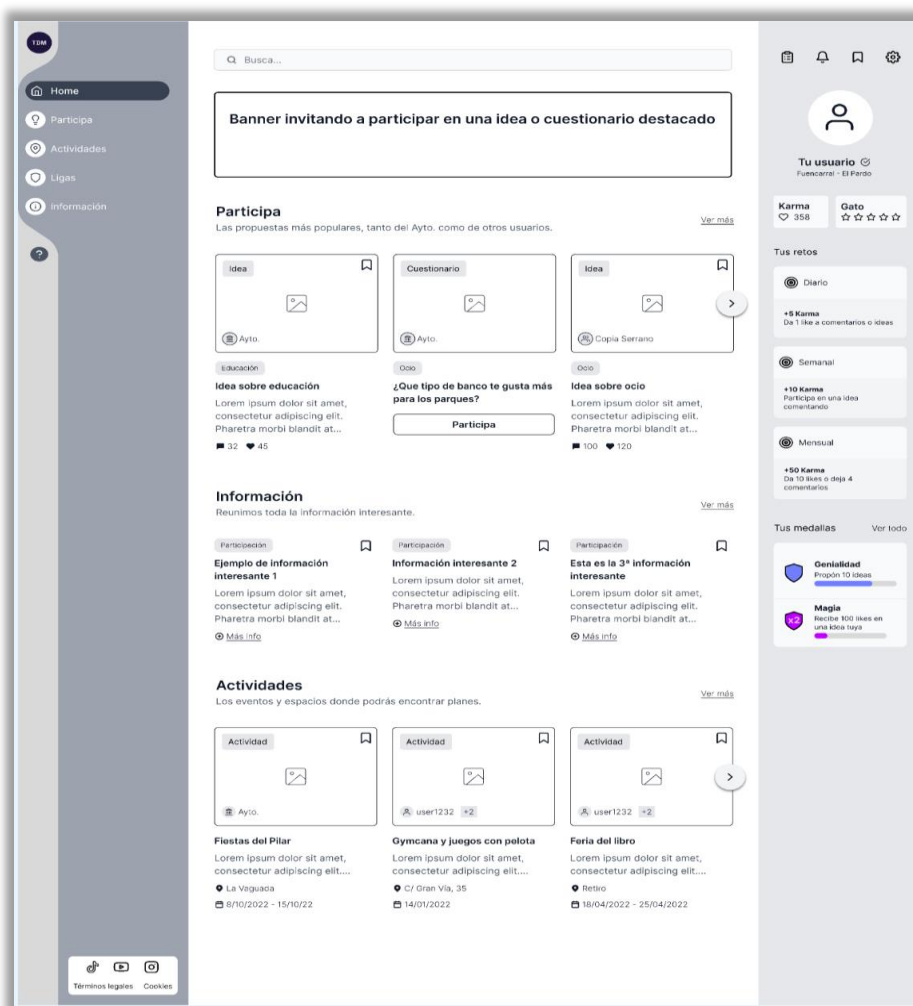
TDM

Home
Participa
Actividades
Ligas
Información

?

Términos legales Cookies

Busca...

Banner invitando a participar en una idea o cuestionario destacado

Participa
Las propuestas más populares, tanto del Ayto. como de otros usuarios.
Ver más

Idea
Ayto.
Educación
Idea sobre educación
Lorem ipsum dolor sit amet, consectetur adipiscing elit. Pharetra morbi blandit at...
32 45

Cuestionario
Ayto.
Ocio
¿Que tipo de banco te gusta más para los parques?
Participa

Idea
Copia Serrano
Ocio
Idea sobre ocio
Lorem ipsum dolor sit amet, consectetur adipiscing elit. Pharetra morbi blandit at...
100 120

Información
Reunimos toda la información interesante.
Ver más

Participación
Ejemplo de información interesante 1
Lorem ipsum dolor sit amet, consectetur adipiscing elit. Pharetra morbi blandit at...
Más info

Participación
Información interesante 2
Lorem ipsum dolor sit amet, consectetur adipiscing elit. Pharetra morbi blandit at...
Más info

Participación
Esta es la 3ª información interesante
Lorem ipsum dolor sit amet, consectetur adipiscing elit. Pharetra morbi blandit at...
Más info

Actividades
Los eventos y espacios donde podrás encontrar planes.
Ver más

Actividad
Ayto.
Fiestas del Pilar
Lorem ipsum dolor sit amet, consectetur adipiscing elit....
La Vaguada
8/10/2022 - 15/10/22

Actividad
user1232 +2
Gymcana y juegos con pelota
Lorem ipsum dolor sit amet, consectetur adipiscing elit....
C/ Gran Vía, 35
14/01/2022

Actividad
user1232 +2
Feria del libro
Lorem ipsum dolor sit amet, consectetur adipiscing elit....
Retiro
18/04/2022 - 25/04/2022

Tu usuario
Fuencarral - El Pardo

Karma
358
Gato
☆☆☆☆☆

Tus retos
Diario
+5 Karma
Da 1 like a comentarios o ideas
Semanal
+10 Karma
Participa en una idea comentando
Mensual
+50 Karma
Da 10 likes o deja 4 comentarios

Tus medallas Ver todo
Genialidad
Propón 10 ideas
x2
Magia
Recibe 100 likes en una idea tuya